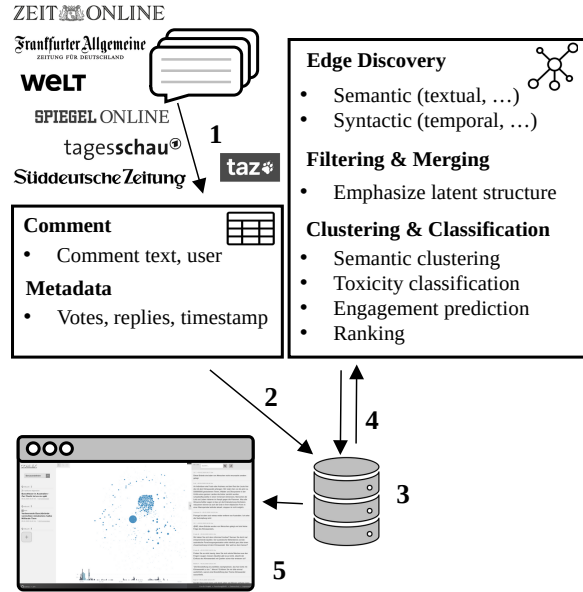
ZEIT ONLINE
Frankfurter Allgemeine
ZEITUNG FÜR DEUTSCHLAND
WELT
SPIEGEL ONLINE
tagesschau
taz
Süddeutsche Zeitung

1

Comment
• Comment text, user

Metadata
• Votes, replies, timestamp

Edge Discovery
• Semantic (textual, …)
• Syntactic (temporal, …)

Filtering & Merging
• Emphasize latent structure

Clustering & Classification
• Semantic clustering
• Toxicity classification
• Engagement prediction
• Ranking

2

4

3

5

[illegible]